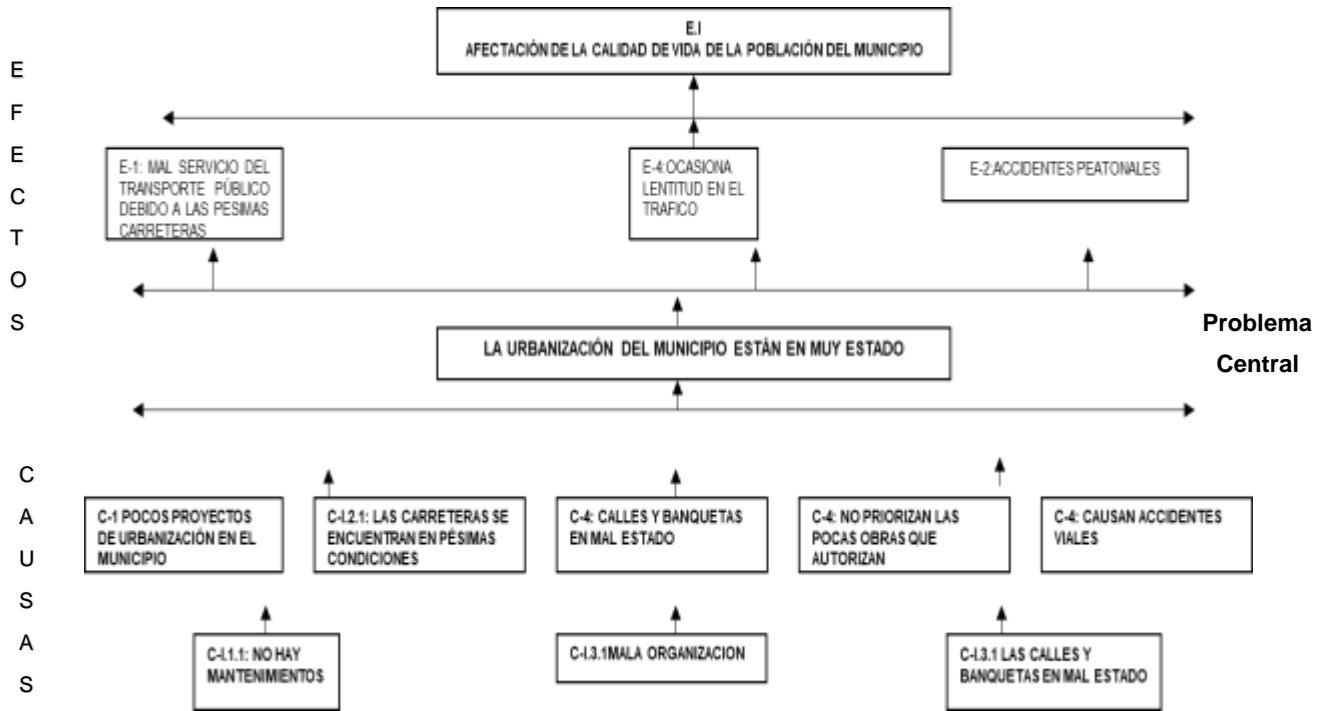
E
F
E
C
T
O
S

E.I
AFECTACIÓN DE LA CALIDAD DE VIDA DE LA POBLACIÓN DEL MUNICIPIO

E-1: MAL SERVICIO DEL TRANSPORTE PÚBLICO DEBIDO A LAS PESIMAS CARRETERAS

E-4:OCASIONA LENTITUD EN EL TRAFICO

E-2:ACCIDENTES PEATONALES

LA URBANIZACIÓN DEL MUNICIPIO ESTÁN EN MUY ESTADO

Problema Central

C
A
U
S
A
S

C-1 POCOS PROYECTOS DE URBANIZACIÓN EN EL MUNICIPIO

C-I.2.1: LAS CARRETERAS SE ENCUENTRAN EN PÉSIMAS CONDICIONES

C-4: CALLES Y BANQUETAS EN MAL ESTADO

C-4: NO PRIORIZAN LAS POCAS OBRAS QUE AUTORIZAN

C-4: CAUSAN ACCIDENTES VIALES

C-I.1.1: NO HAY MANTENIMIENTOS

C-I.3.1MALA ORGANIZACION

C-I.3.1 LAS CALLES Y BANQUETAS EN MAL ESTADO